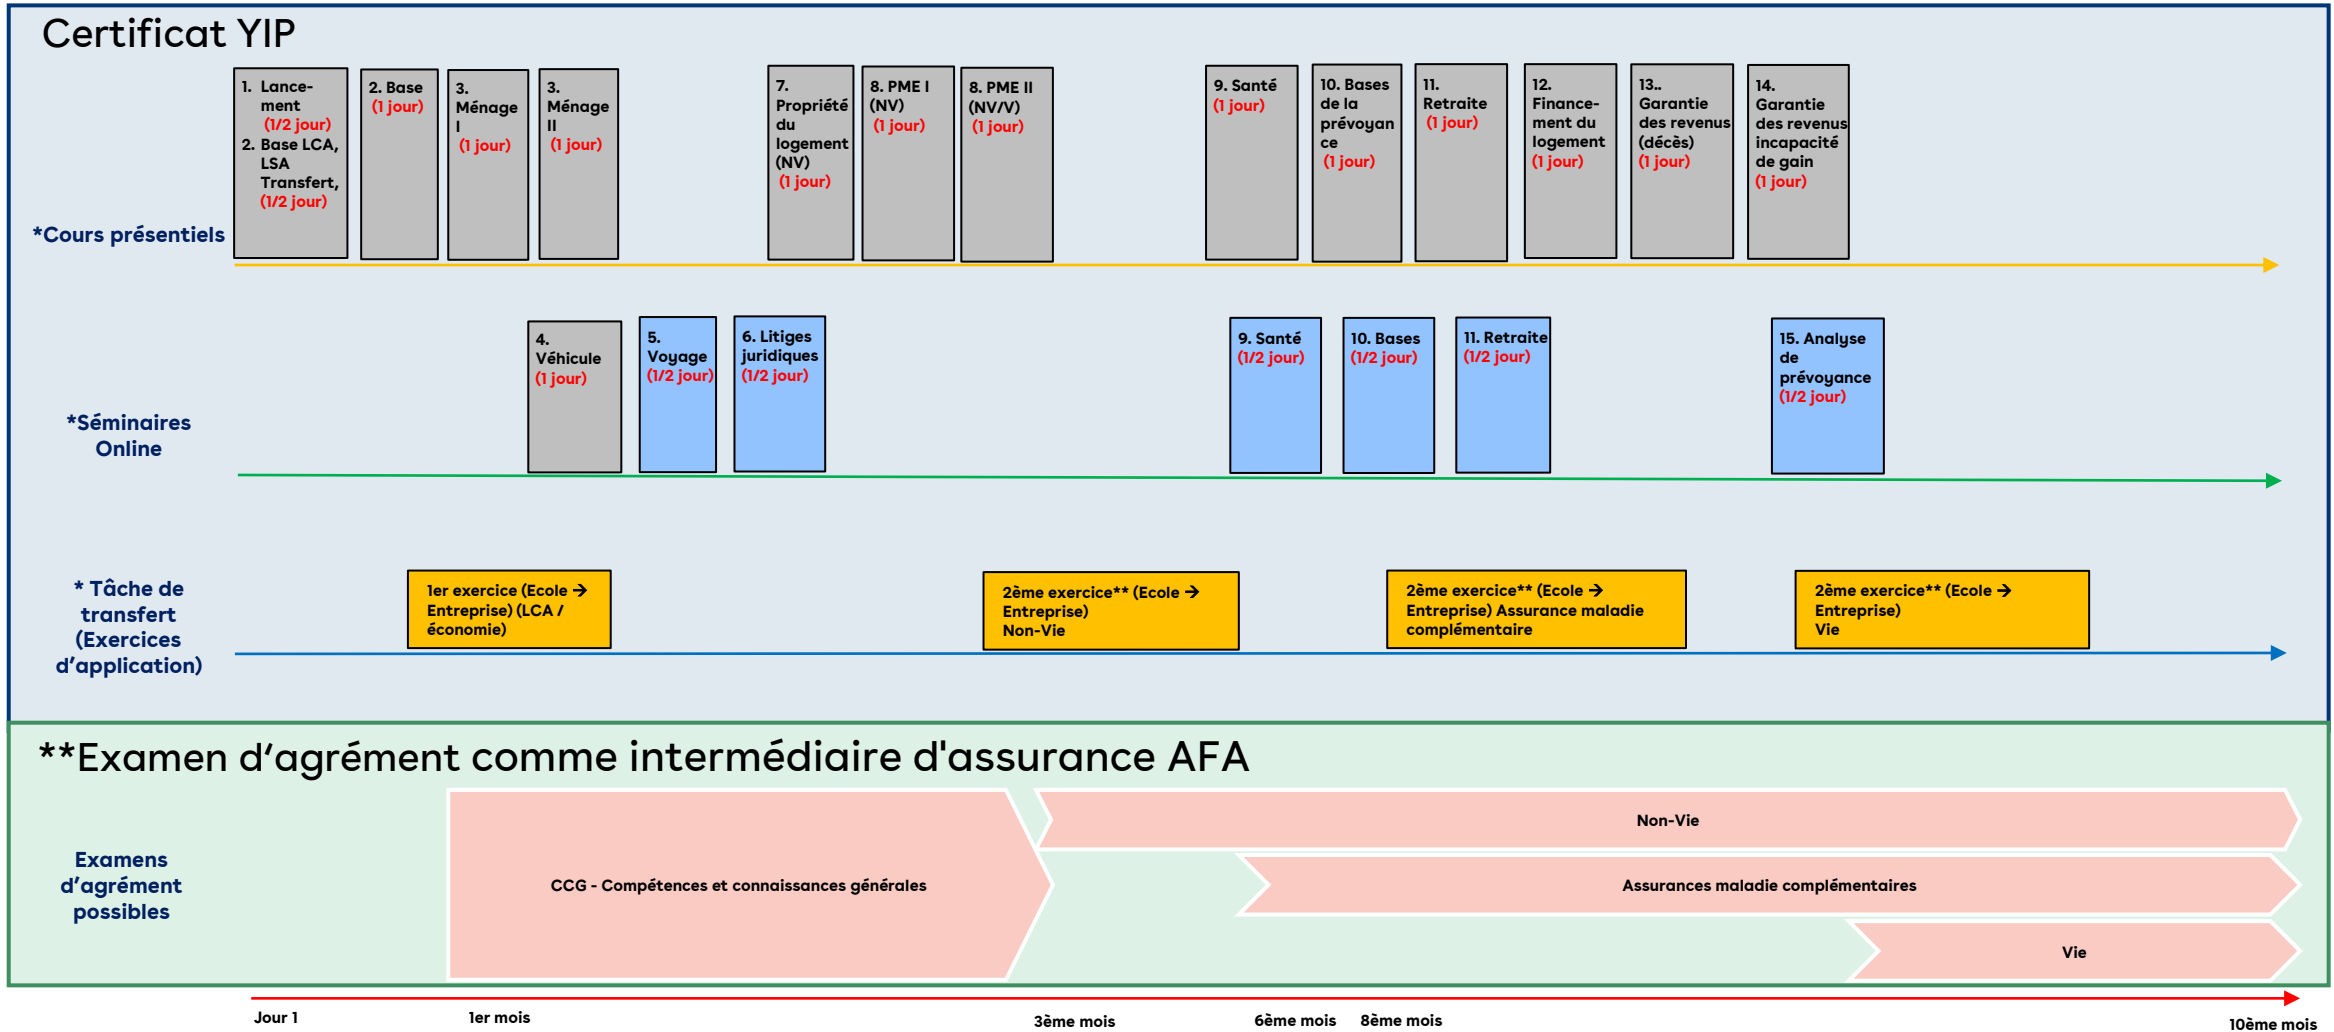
Certificat YIP

*Cours présentiels

1. Lancement (1/2 jour)
2. Base LCA, LSA Transfert, (1/2 jour)

2. Base (1 jour)

3. Ménage I (1 jour)

3. Ménage II (1 jour)

7. Propriété du logement (NV) (1 jour)

8. PME I (NV) (1 jour)

8. PME II (NV/V) (1 jour)

9. Santé (1 jour)

10. Bases de la prévoyance (1 jour)

11. Retraite (1 jour)

12. Financement du logement (1 jour)

13.. Garantie des revenus (décès) (1 jour)

14. Garantie des revenus incapacité de gain (1 jour)

*Séminaires Online

4. Véhicule (1 jour)

5. Voyage (1/2 jour)

6. Litiges juridiques (1/2 jour)

9. Santé (1/2 jour)

10. Bases (1/2 jour)

11. Retraite (1/2 jour)

15. Analyse de prévoyance (1/2 jour)

* Tâche de transfert (Exercices d'application)

1er exercice (Ecole → Entreprise) (LCA / économie)

2ème exercice** (Ecole → Entreprise) Non-Vie

2ème exercice** (Ecole → Entreprise) Assurance maladie complémentaire

2ème exercice** (Ecole → Entreprise) Vie

**Examen d'agrément comme intermédiaire d'assurance AFA

Examens d'agrément possibles

CCG - Compétences et connaissances générales

Non-Vie

Assurances maladie complémentaires

Vie

Jour 1
1er mois
3ème mois
6ème mois
8ème mois
10ème mois